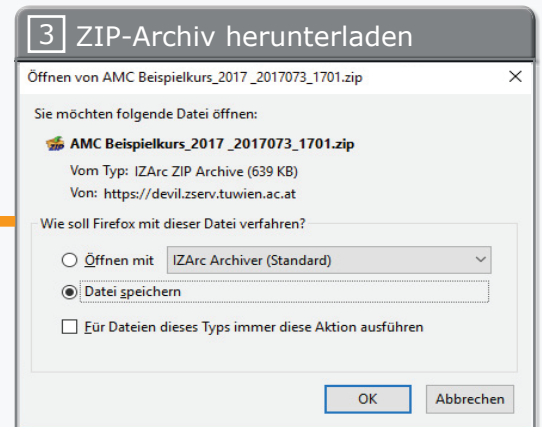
3 ZIP-Archiv herunterladen

Öffnen von AMC Beispielkurs_2017 _2017073_1701.zip

×

Sie möchten folgende Datei öffnen:

AMC Beispielkurs_2017 _2017073_1701.zip

Vom Typ: IZArc ZIP Archive (639 KB)

Von: https://devil.zserv.tuwien.ac.at

Wie soll Firefox mit dieser Datei verfahren?

Öffnen mit IZArc Archiver (Standard)

Datei speichern

Für Dateien dieses Typs immer diese Aktion ausführen

OK

Abbrechen